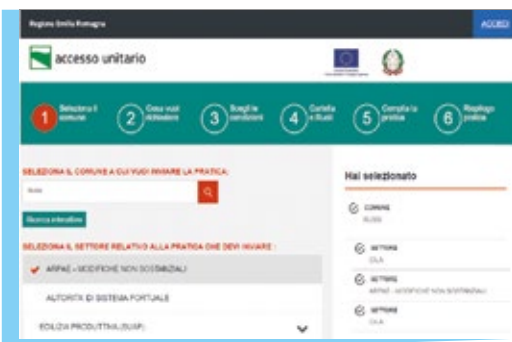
Regione Emilia Romagna

ACCEDI

accesso unitario

1 Seleziona il comune

2 Cosa vuoi richiedere

3 Scegli le condizioni

4 Carica allegati

5 Compila la pratica

6 Riepilogo pratica

SELEZIONA IL COMUNE A CUI VUOI INVIARE LA PRATICA:

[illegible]

Ricerca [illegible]

SELEZIONA IL SETTORE RELATIVO ALLA PRATICA CHE DEVI INVIARE :

ARPAE - MODIFICHE NON SOSTANZIALI

AUTORITÀ DI SISTEMA PORTUALE

EDILIZIA PRODUTTIVA (SUAP)

Hai selezionato

COMUNE
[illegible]

SETTORE
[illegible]

SETTORE
ARPAE - MODIFICHE NON SOSTANZIALI

SETTORE
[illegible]